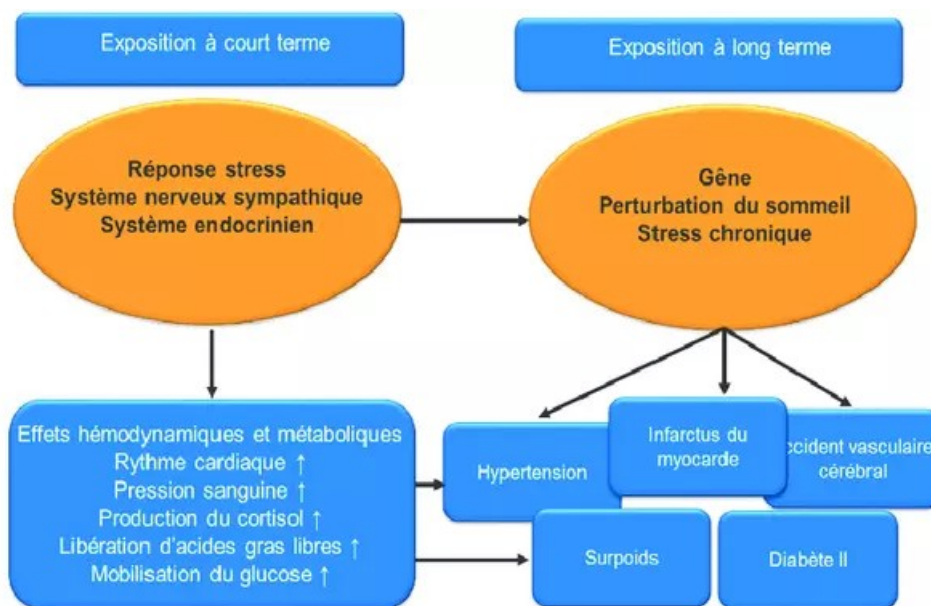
Exposition à court terme

Exposition à long terme

Réponse stress
Système nerveux sympathique
Système endocrinien

Gêne
Perturbation du sommeil
Stress chronique

Effets hémodynamiques et métaboliques
Rythme cardiaque ↑
Pression sanguine ↑
Production du cortisol ↑
Libération d'acides gras libres ↑
Mobilisation du glucose ↑

Hypertension

Infarctus du myocarde

ccident vasculaire cérébral

Surpoids

Diabète II